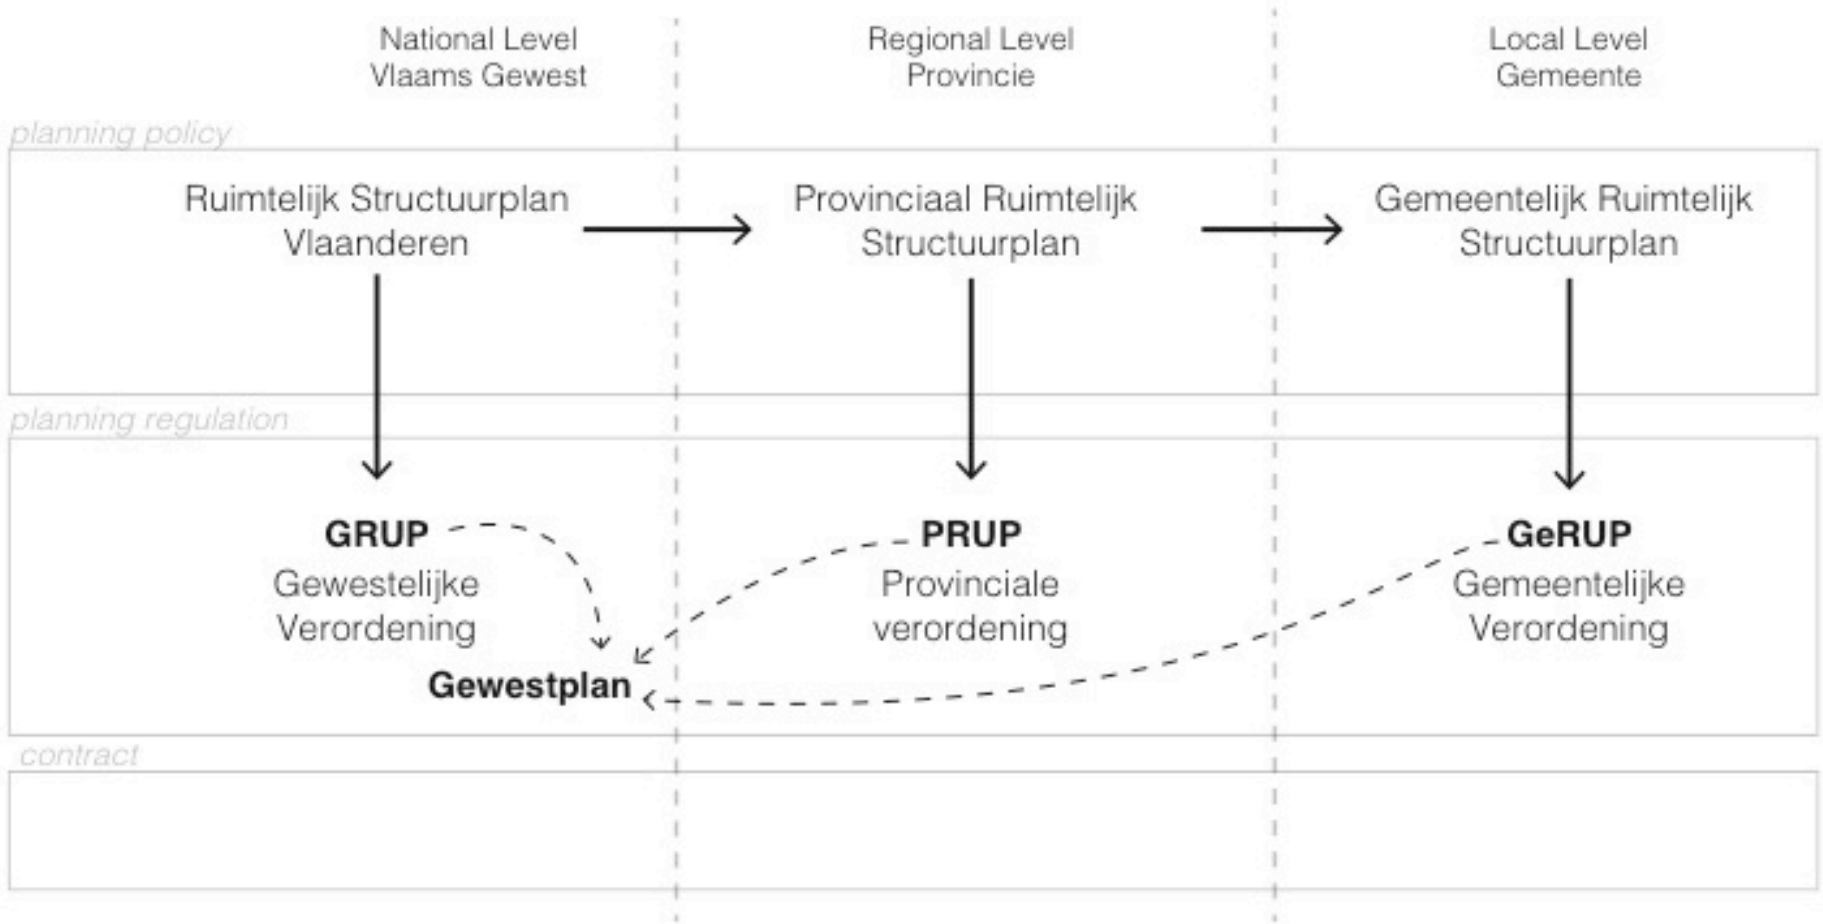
National Level
Vlaams Gewest

Regional Level
Provincie

Local Level
Gemeente

planning policy

Ruimtelijk Structuurplan Vlaanderen

Provinciaal Ruimtelijk Structuurplan

Gemeentelijk Ruimtelijk Structuurplan

planning regulation

**GRUP**
Gewestelijke Verordening

**PRUP**
Provinciale verordening

**GeRUP**
Gemeentelijke Verordening

**Gewestplan**

contract